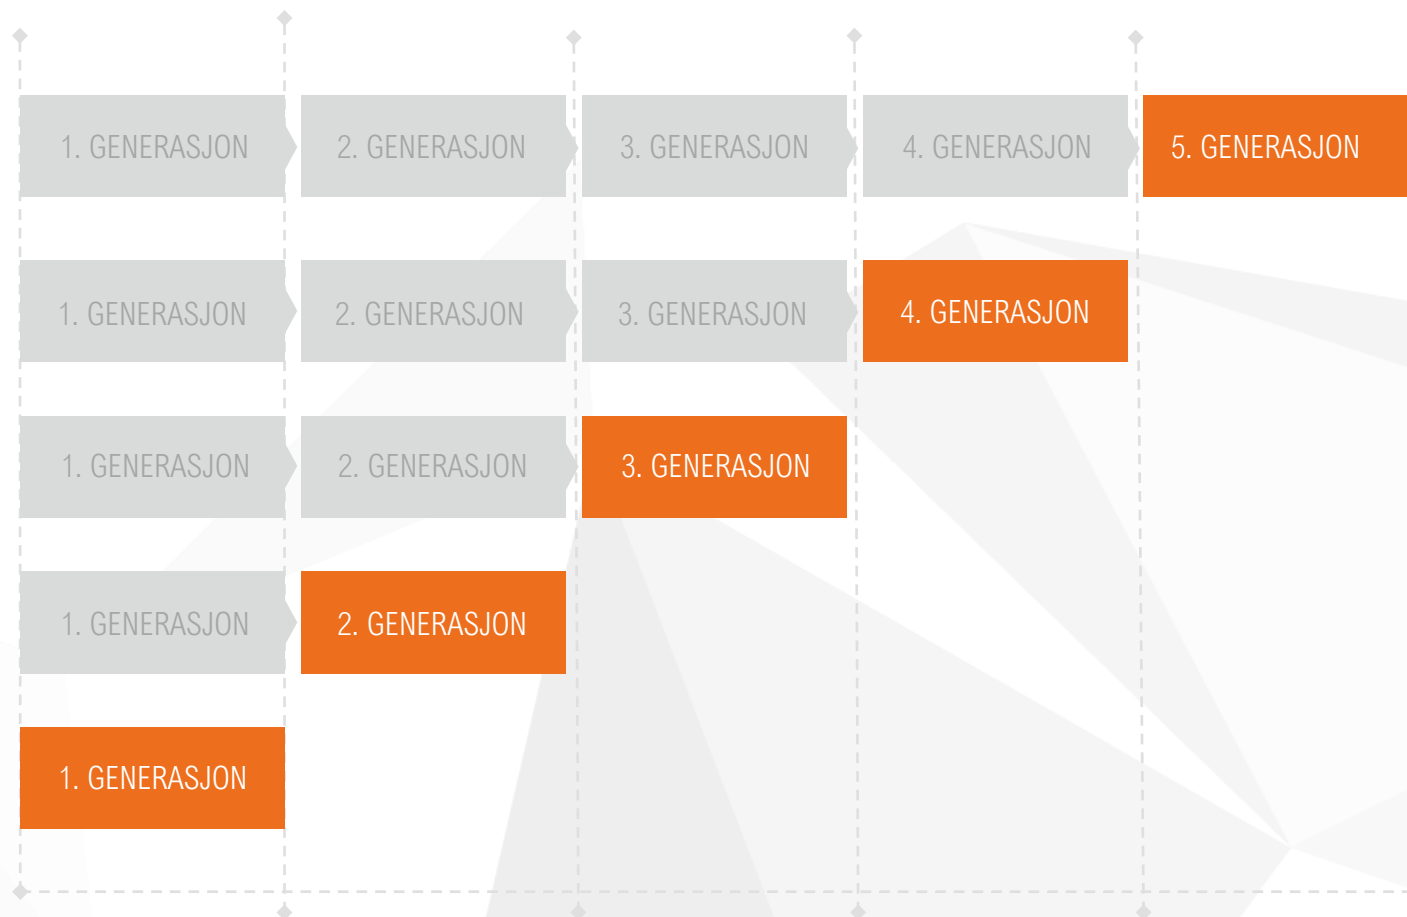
1. GENERASJON 2. GENERASJON 3. GENERASJON 4. GENERASJON 5. GENERASJON

1. GENERASJON 2. GENERASJON 3. GENERASJON 4. GENERASJON

1. GENERASJON 2. GENERASJON 3. GENERASJON

1. GENERASJON 2. GENERASJON

1. GENERASJON